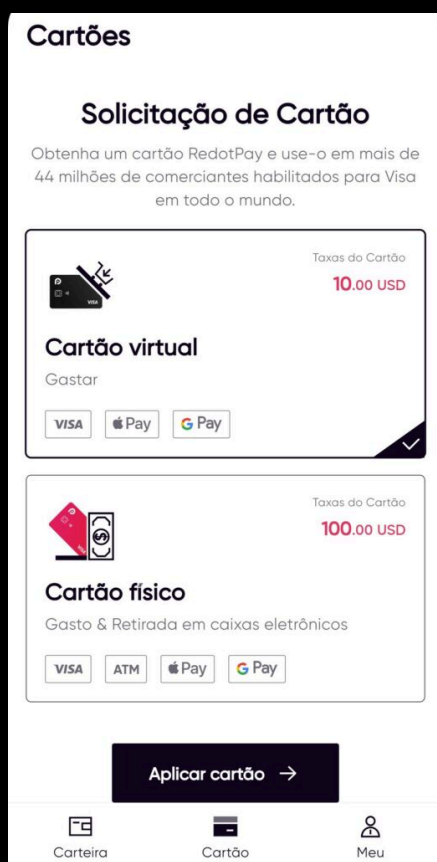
Cartões

Solicitação de Cartão

Obtenha um cartão RedotPay e use-o em mais de 44 milhões de comerciantes habilitados para Visa em todo o mundo.

VISA

Taxas do Cartão
10.00 USD

Cartão virtual
Gastar

VISA  Pay  G Pay

Taxas do Cartão
100.00 USD

Cartão físico
Gasto & Retirada em caixas eletrônicos

VISA  ATM  Pay  G Pay

Aplicar cartão →

Carteira  Cartão  Meu